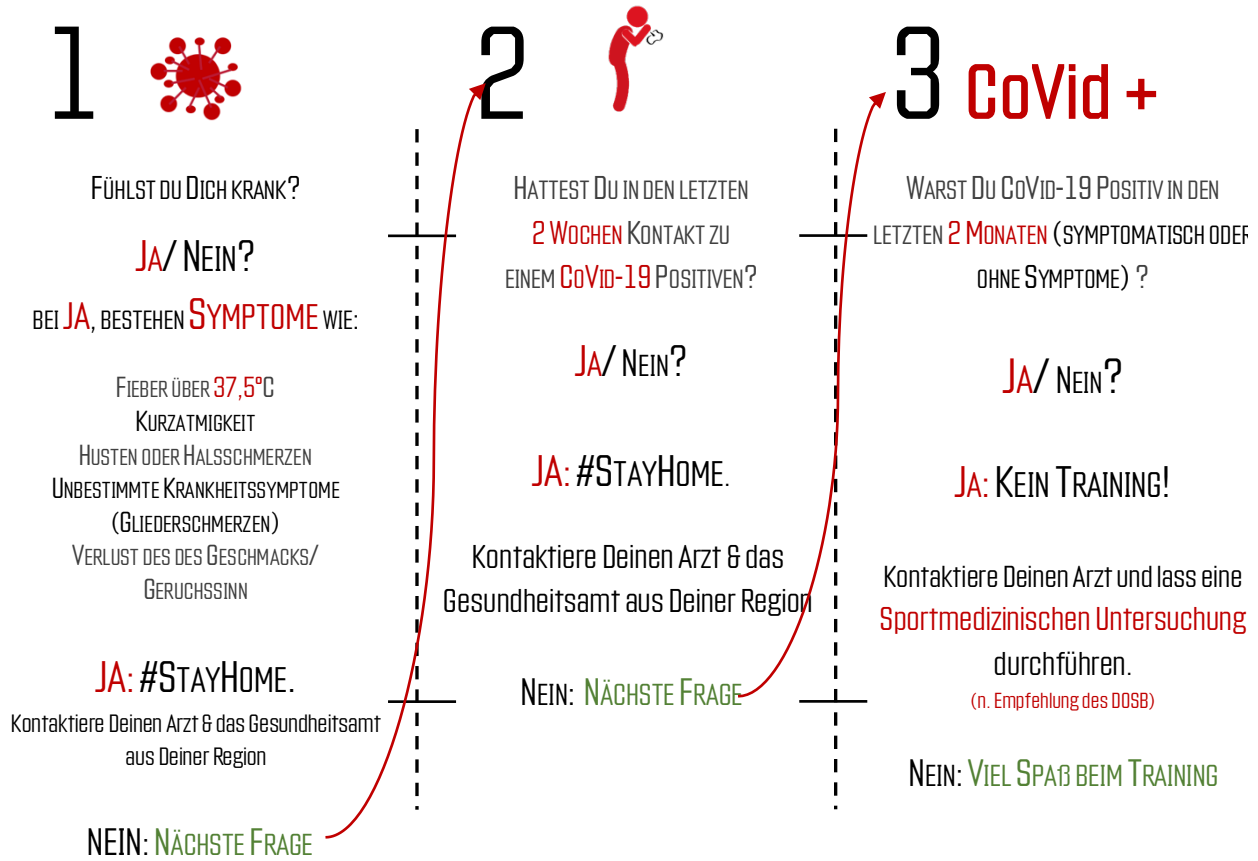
1

Fühlst du Dich krank?

Ja/ Nein?

bei JA, bestehen Symptome wie:

Fieber über 37,5°C
Kurzatmigkeit
Husten oder Halsschmerzen
Unbestimmte Krankheitssymptome (Gliederschmerzen)
Verlust des des Geschmacks/ Geruchssinn

JA: #StayHome.

Kontaktiere Deinen Arzt & das Gesundheitsamt aus Deiner Region

NEIN: Nächste Frage

2

Hattest Du in den letzten 2 Wochen Kontakt zu einem CoVid-19 Positiven?

Ja/ Nein?

JA: #StayHome.

Kontaktiere Deinen Arzt & das Gesundheitsamt aus Deiner Region

Nein: Nächste Frage

3 CoVid +

Warst Du CoVid-19 Positiv in den letzten 2 Monaten (symptomatisch oder ohne Symptome) ?

Ja/ Nein?

Ja: Kein Training!

Kontaktiere Deinen Arzt und lass eine Sportmedizinischen Untersuchung durchführen.
(n. Empfehlung des DOSB)

Nein: Viel Spaß beim Training